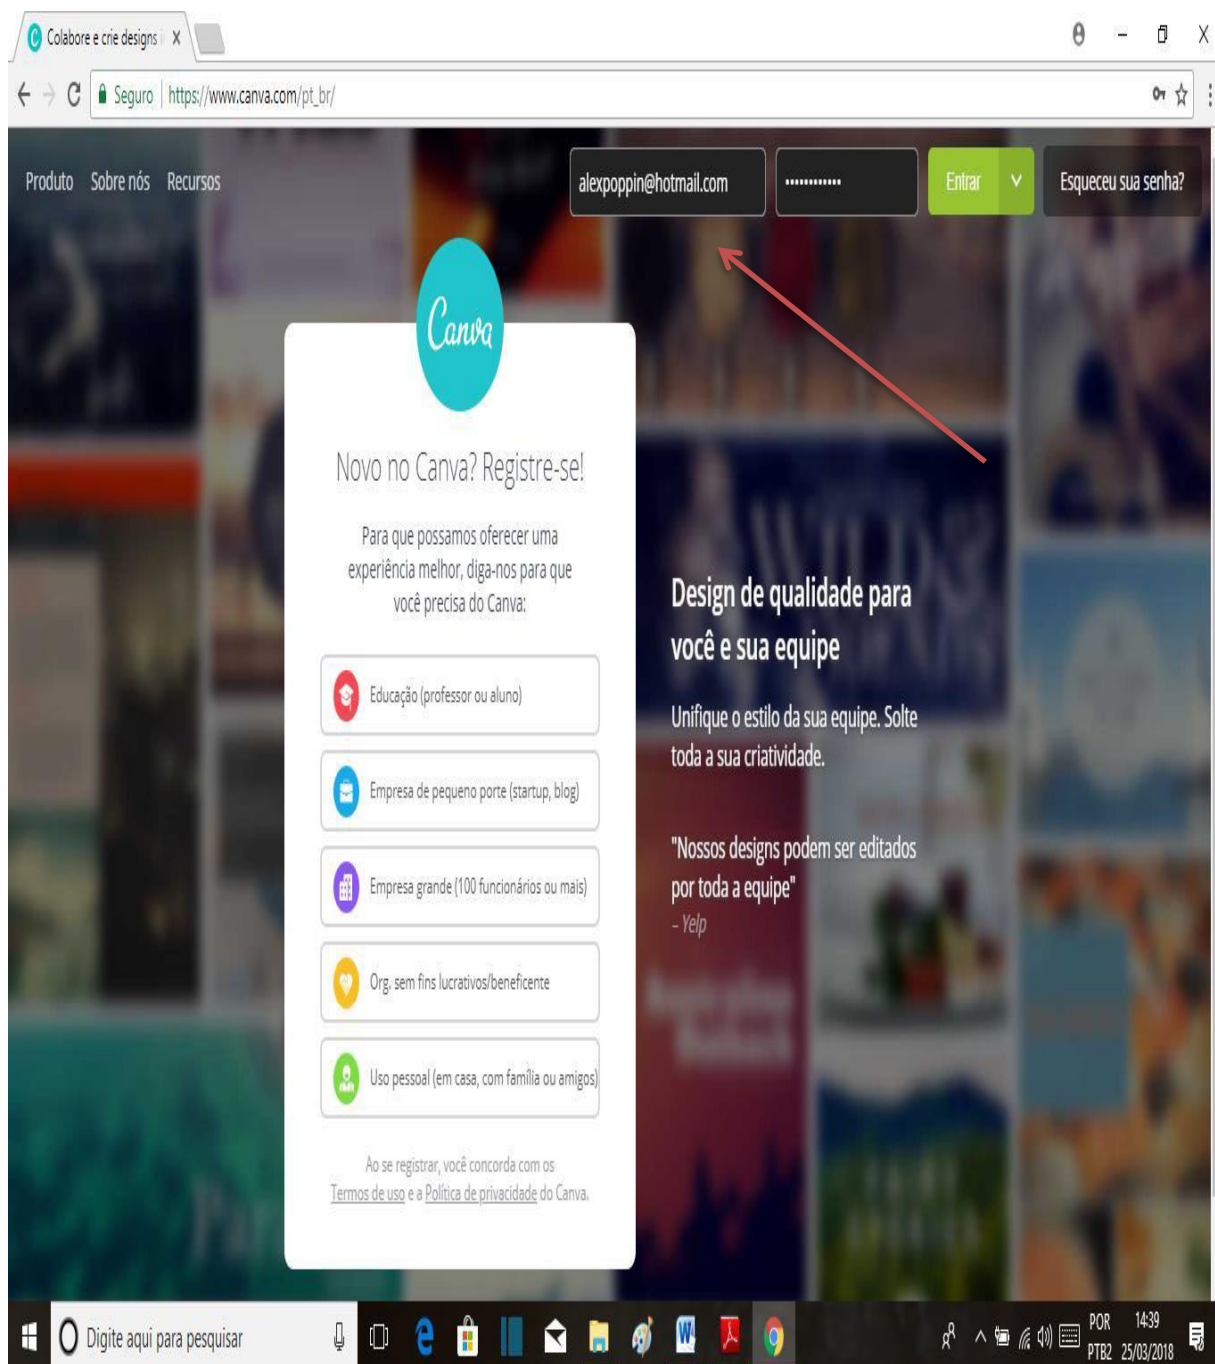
Colabore e crie designs X

Seguro https://www.canva.com/pt_br/

Produto Sobre nós Recursos

alexpoppin@hotmail.com ••••••••••• Entrar Esqueceu sua senha?

Canva

Novo no Canva? Registre-se!

Para que possamos oferecer uma experiência melhor, diga-nos para que você precisa do Canva:

Educação (professor ou aluno)

Empresa de pequeno porte (startup, blog)

Empresa grande (100 funcionários ou mais)

Org. sem fins lucrativos/beneficente

Uso pessoal (em casa, com família ou amigos)

Ao se registrar, você concorda com os Termos de uso e a Política de privacidade do Canva.

Design de qualidade para você e sua equipe

Unifique o estilo da sua equipe. Solte toda a sua criatividade.

"Nossos designs podem ser editados por toda a equipe"
- Yelp

Digite aqui para pesquisar

POR PTB2 14:39 25/03/2018